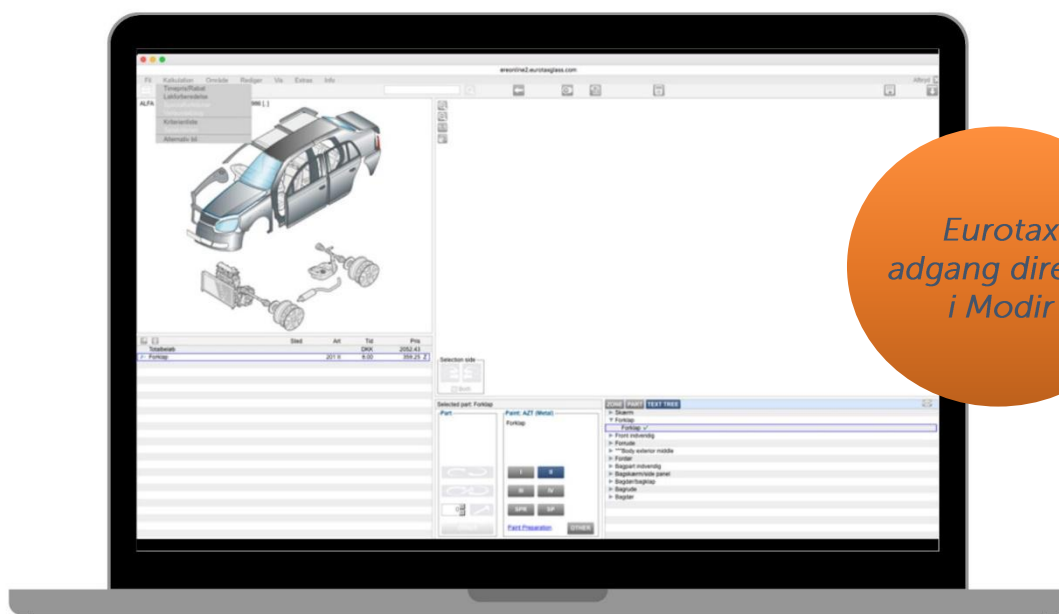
ereonline2.eurotaxglass.com

Fil Kalkulation Område Rediger Vis Extras Info

Timepris/Rabat
Lakfarbereder
Kriterieliste
Alternativ bil

Alfred

ALFA

| | Sted | Art | Tid | Pris |
|---|---|---|---|---|
| Totalbeløb | | | DKK | 2052.43 |
| Forklap | | 201 II | 8.00 | 359.25 |

Selection side
Both

Selected part: Forklap
Part
Paint: AZT (Metal)
Forklap
I II
III IV
SPR SP
Paint Preparation OTHER

ZONE PART TEXT TREE
Skærm
Forklap
Forklap
Front indvendig
Forrude
***Body exterior middle
Fordør
Bagpart indvendig
Bagskærm/side panel
Bagdør/bagklap
Bagrude
Bagdør

Eurotax
adgang dire
i Modir